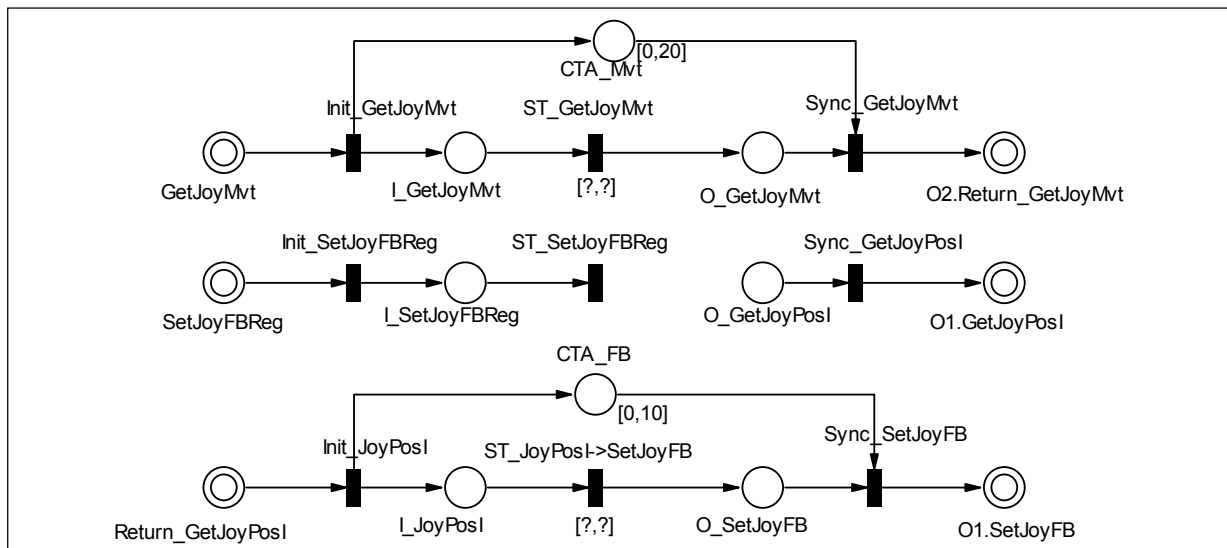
[0,20]
CTA_Mvt
Init_GetJoyMvt
ST_GetJoyMvt
Sync_GetJoyMvt
GetJoyMvt
I_GetJoyMvt
[?,?]
O_GetJoyMvt
O2.Return_GetJoyMvt
Init_SetJoyFBReg
ST_SetJoyFBReg
Sync_GetJoyPosI
SetJoyFBReg
I_SetJoyFBReg
O_GetJoyPosI
O1.GetJoyPosI
CTA_FB
[0,10]
Init_JoyPosI
ST_JoyPosI->SetJoyFB
Sync_SetJoyFB
Return_GetJoyPosI
I_JoyPosI
[?,?]
O_SetJoyFB
O1.SetJoyFB